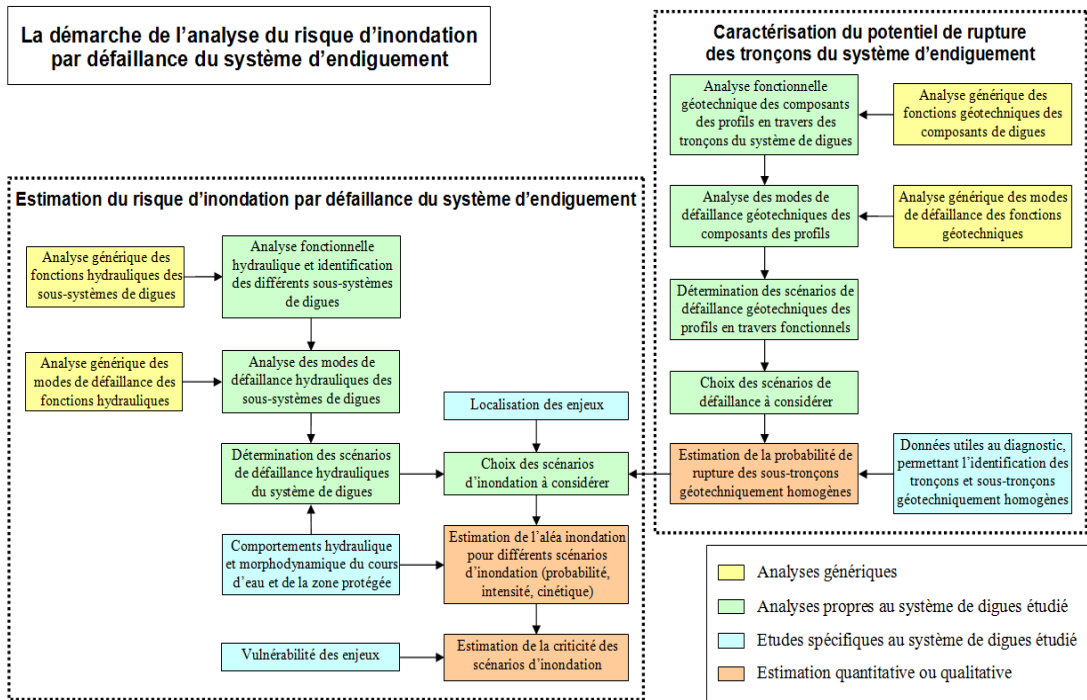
La démarche de l'analyse du risque d'inondation par défaillance du système d'endiguement

Caractérisation du potentiel de rupture des tronçons du système d'endiguement

Analyse fonctionnelle géotechnique des composants des profils en travers des tronçons du système de digues

Analyse générique des fonctions géotechniques des composants de digues

Analyse des modes de défaillance géotechniques des composants des profils

Analyse générique des modes de défaillance des fonctions géotechniques

Détermination des scénarios de défaillance géotechniques des profils en travers fonctionnels

Choix des scénarios de défaillance à considérer

Estimation de la probabilité de rupture des sous-tronçons géotechniquement homogènes

Données utiles au diagnostic, permettant l'identification des tronçons et sous-tronçons géotechniquement homogènes

Estimation du risque d'inondation par défaillance du système d'endiguement

Analyse générique des fonctions hydrauliques des sous-systèmes de digues

Analyse fonctionnelle hydraulique et identification des différents sous-systèmes de digues

Analyse générique des modes de défaillance des fonctions hydrauliques

Analyse des modes de défaillance hydrauliques des sous-systèmes de digues

Localisation des enjeux

Détermination des scénarios de défaillance hydrauliques du système de digues

Choix des scénarios d'inondation à considérer

Comportements hydraulique et morphodynamique du cours d'eau et de la zone protégée

Estimation de l'aléa inondation pour différents scénarios d'inondation (probabilité, intensité, cinétique)

Vulnérabilité des enjeux

Estimation de la criticité des scénarios d'inondation

Analyses génériques

Analyses propres au système de digues étudié

Etudes spécifiques au système de digues étudié

Estimation quantitative ou qualitative